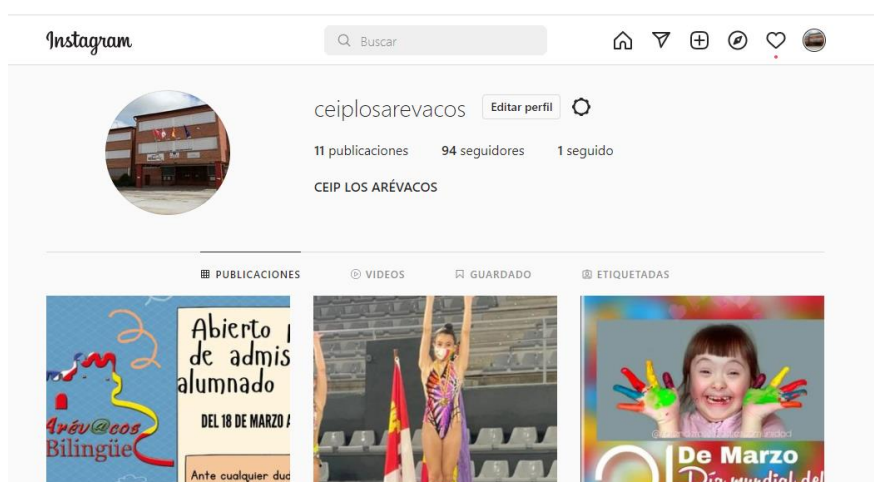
Instagram

Buscar

ceiplosarevacos Editar perfil

11 publicaciones 94 seguidores 1 seguido

CEIP LOS ARÉVACOS

PUBLICACIONES VIDEOS GUARDADO ETIQUETADAS

Abierto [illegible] de admis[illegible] alumnado

Arév@cos Bilingüe

DEL 18 DE MARZO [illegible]

Ante cualquier du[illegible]

De Marzo

Día mundial del